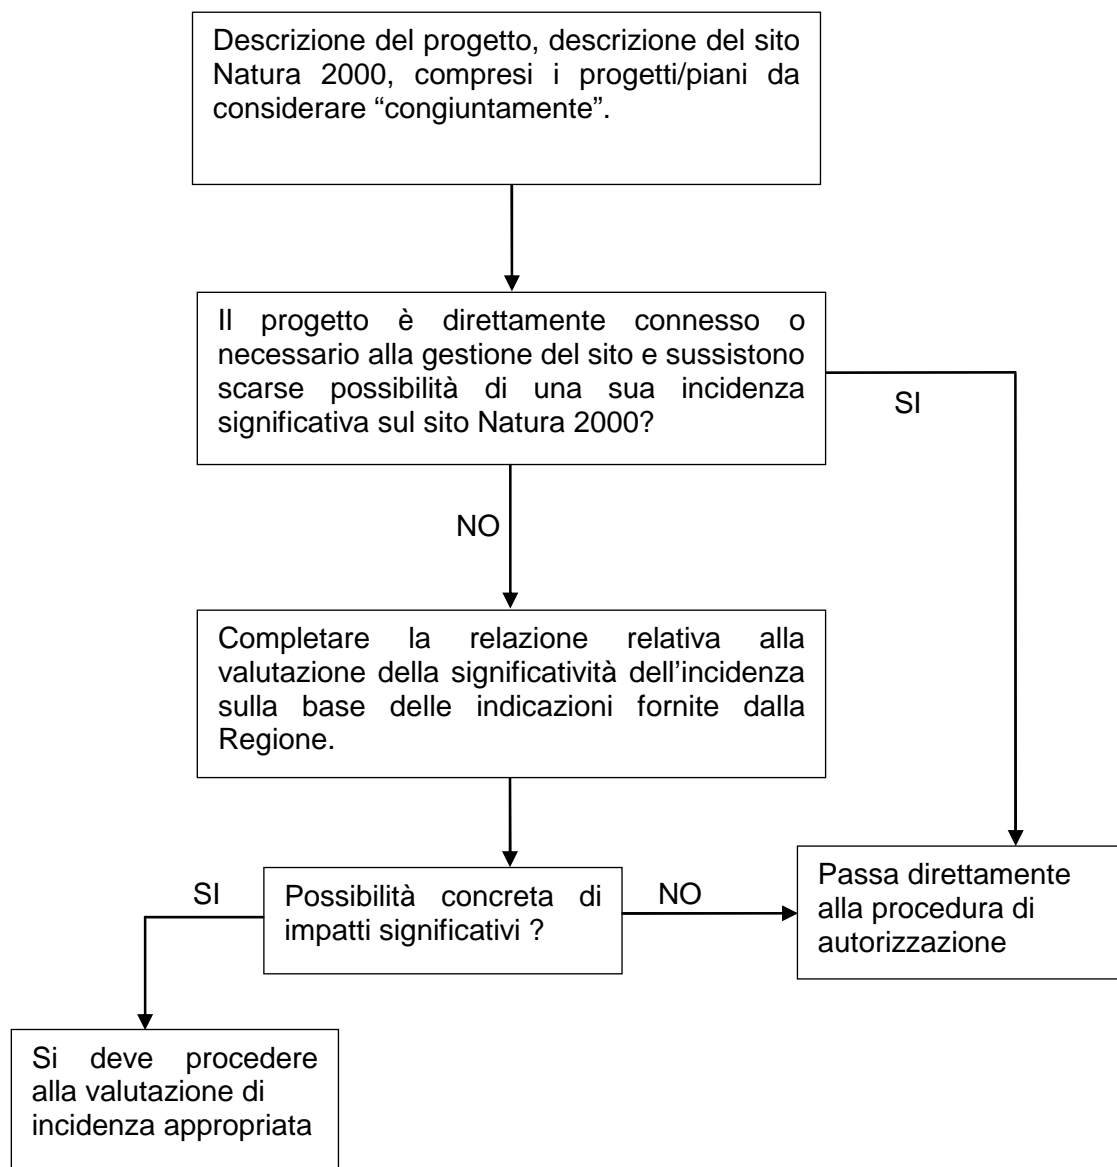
Descrizione del progetto, descrizione del sito Natura 2000, compresi i progetti/piani da considerare “congiuntamente”.

Il progetto è direttamente connesso o necessario alla gestione del sito e sussistono scarse possibilità di una sua incidenza significativa sul sito Natura 2000?

SI

NO

Completare la relazione relativa alla valutazione della significatività dell’incidenza sulla base delle indicazioni fornite dalla Regione.

SI

Possibilità concreta di impatti significativi ?

NO

Passa direttamente alla procedura di autorizzazione

Si deve procedere alla valutazione di incidenza appropriata